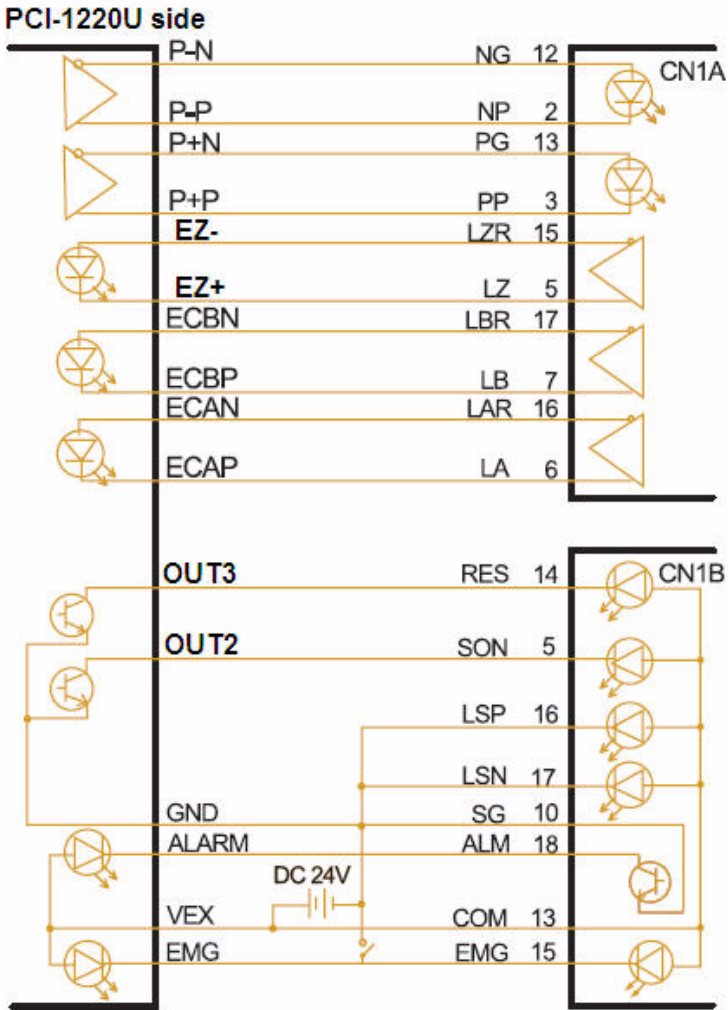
PCI-1220U side

P-N NG 12 CN1A
P-P NP 2
P+N PG 13
P+P PP 3
EZ- LZR 15
EZ+ LZ 5
ECBN LBR 17
ECBP LB 7
ECAN LAR 16
ECAP LA 6

OUT3 RES 14 CN1B
OUT2 SON 5
LSP 16
LSN 17
GND SG 10
ALARM ALM 18
DC 24V
VEX COM 13
EMG EMG 15